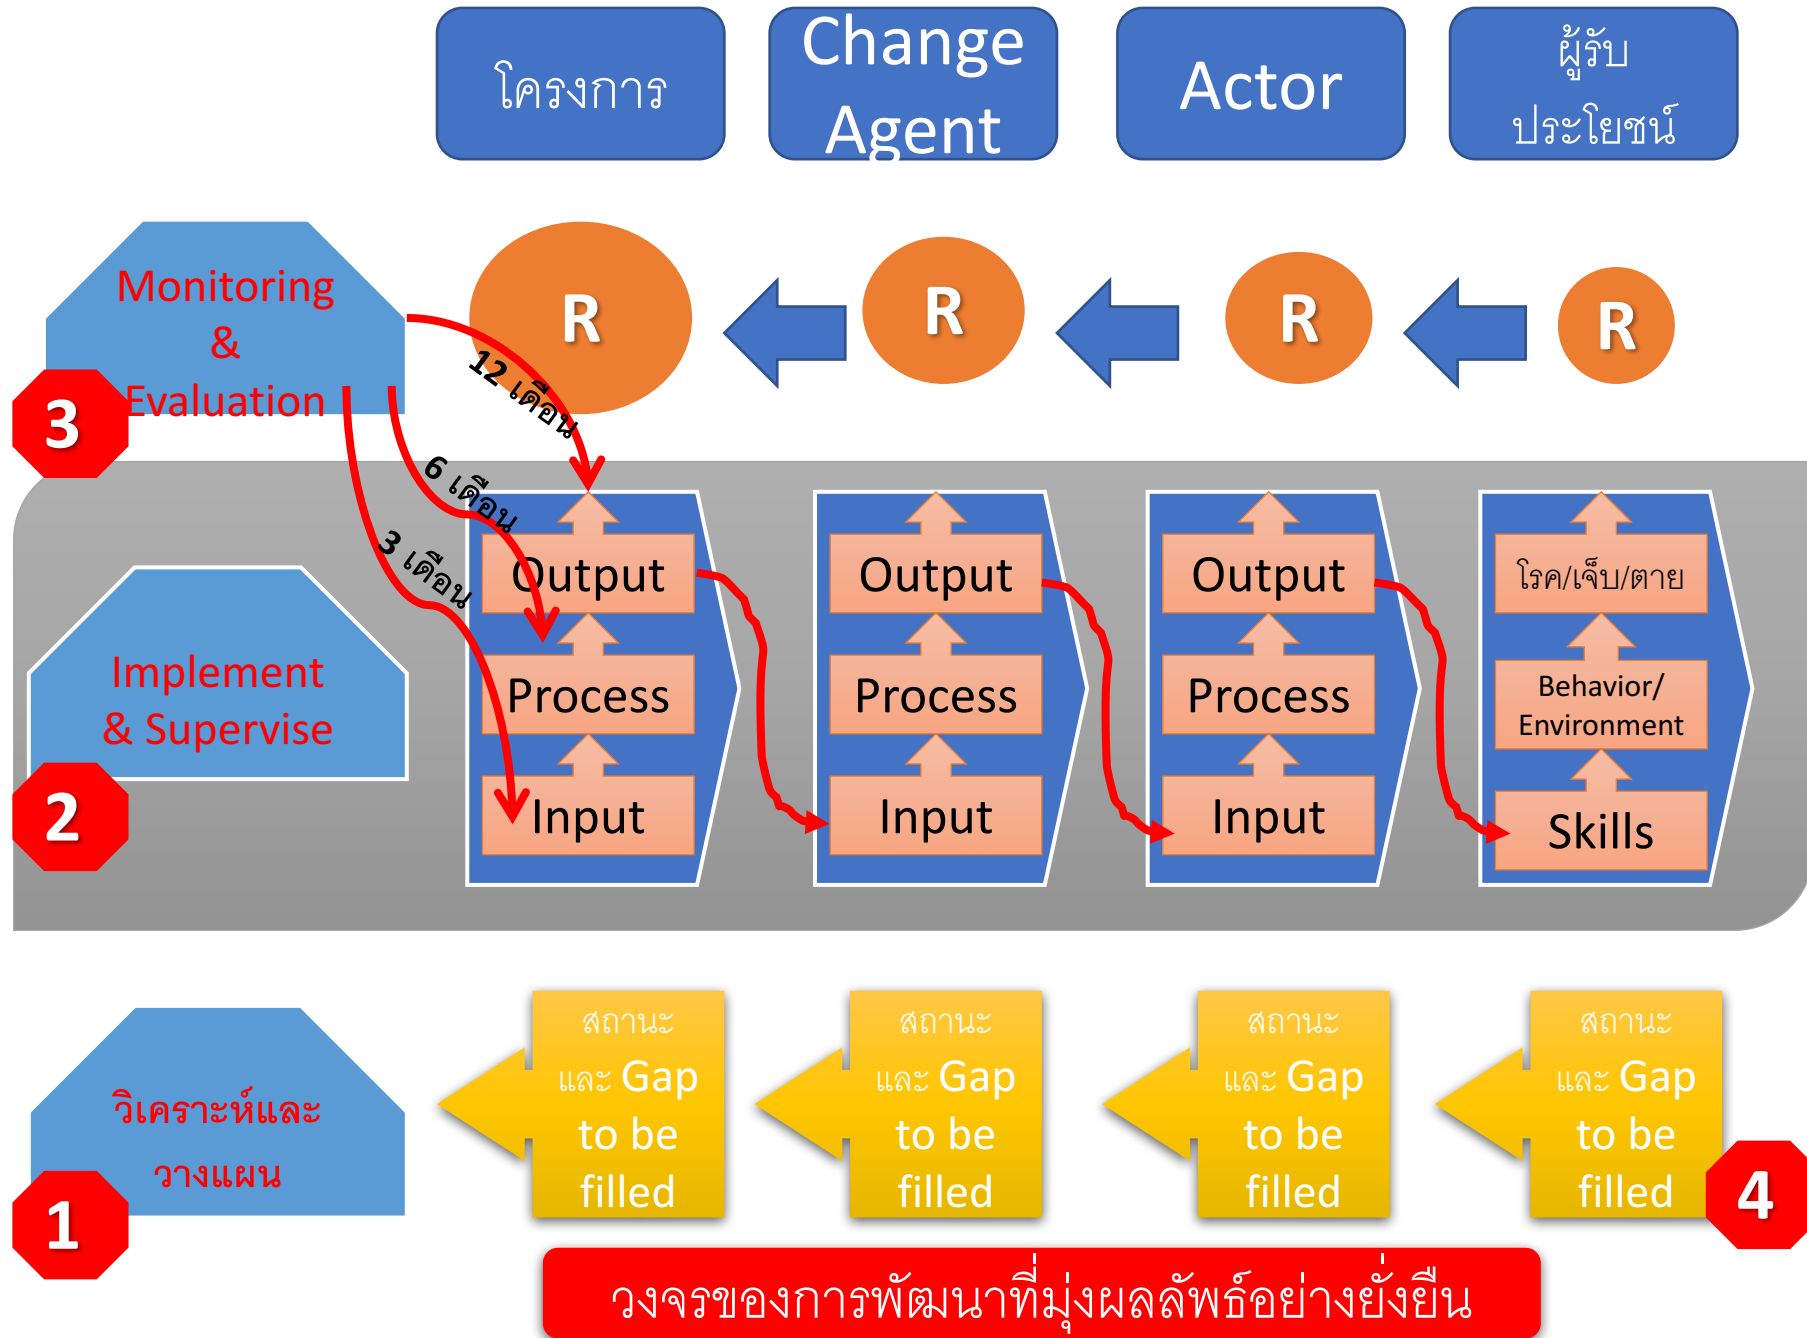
โครงการ

Change Agent

Actor

ผู้รับประโยชน์

Monitoring & Evaluation

3

R

R

R

R

12 เดือน

6 เดือน

3 เดือน

Output

Process

Input

Output

Process

Input

Output

Process

Input

โรค/เจ็บ/ตาย

Behavior/ Environment

Skills

Implement & Supervise

2

วิเคราะห์และวางแผน

1

สถานะและ Gap to be filled

สถานะและ Gap to be filled

สถานะและ Gap to be filled

สถานะและ Gap to be filled

4

วงจรของการพัฒนาที่มุ่งผลลัพธ์อย่างยั่งยืน